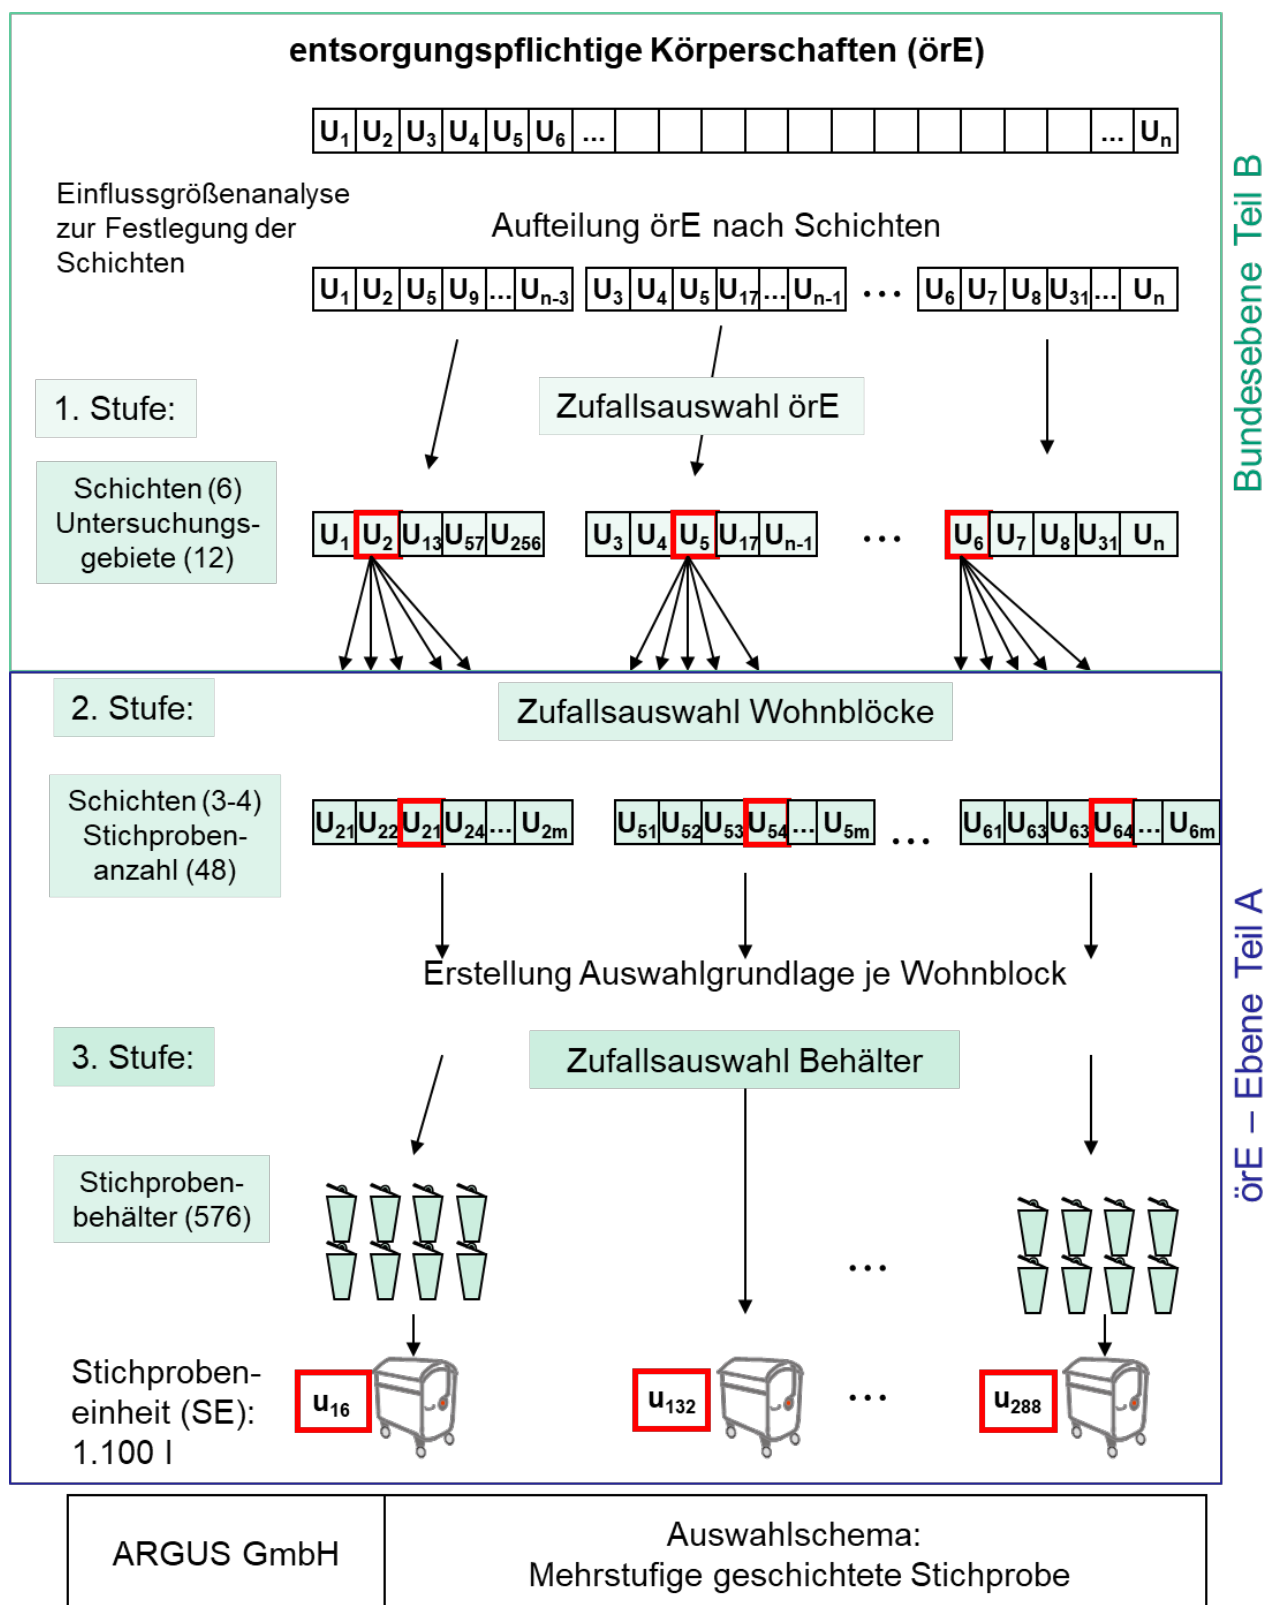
entsorgungspflichtige Körperschaften (örE)

$U_1$ $U_2$ $U_3$ $U_4$ $U_5$ $U_6$ ... ... $U_n$

Bundesebene Teil B

Einflussgrößenanalyse zur Festlegung der Schichten

Aufteilung örE nach Schichten

$U_1$ $U_2$ $U_5$ $U_9$ ... $U_{n-3}$ $U_3$ $U_4$ $U_5$ $U_{17}$ ... $U_{n-1}$ ... $U_6$ $U_7$ $U_8$ $U_{31}$ ... $U_n$

1. Stufe:

Zufallsauswahl örE

Schichten (6) Untersuchungsgebiete (12)

$U_1$ $U_2$ $U_{13}$ $U_{57}$ $U_{256}$ $U_3$ $U_4$ $U_5$ $U_{17}$ $U_{n-1}$ ... $U_6$ $U_7$ $U_8$ $U_{31}$ $U_n$

2. Stufe:

Zufallsauswahl Wohnblöcke

Schichten (3-4) Stichprobenanzahl (48)

$U_{21}$ $U_{22}$ $U_{21}$ $U_{24}$ ... $U_{2m}$ $U_{51}$ $U_{52}$ $U_{53}$ $U_{54}$ ... $U_{5m}$ ... $U_{61}$ $U_{63}$ $U_{63}$ $U_{64}$ ... $U_{6m}$

Erstellung Auswahlgrundlage je Wohnblock

3. Stufe:

Zufallsauswahl Behälter

Stichprobenbehälter (576)

...

Stichprobeneinheit (SE): 1.100 l

$u_{16}$ $u_{132}$ ... $u_{288}$

örE – Ebene Teil A

| ARGUS GmbH | Auswahlschema: Mehrstufige geschichtete Stichprobe |